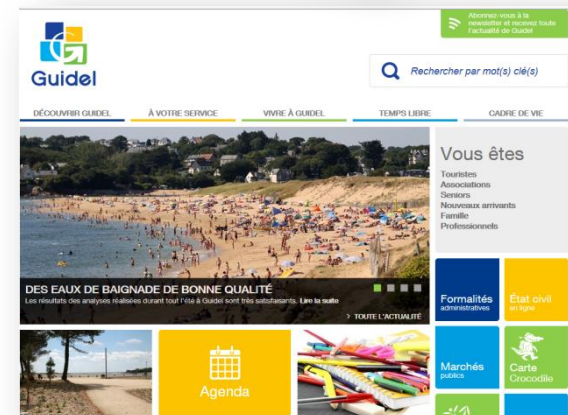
Guidel

Abonnez-vous à la newsletter et recevez toute l'actualité de Guidel

Rechercher par mot(s) clé(s)

DÉCOUVRIR GUIDEL
À VOTRE SERVICE
VIVRE À GUIDEL
TEMPS LIBRE
CADRE DE VIE

DES EAUX DE BAIGNADE DE BONNE QUALITÉ
Les résultats des analyses réalisées durant tout l'été à Guidel sont très satisfaisants. Lire la suite

> TOUTE L'ACTUALITÉ

Vous êtes
Touristes
Associations
Seniors
Nouveaux arrivants
Famille
Professionnels

Formalités
administratives

État civil
en ligne

Marchés
publics

Carte
Crocodile

Agenda